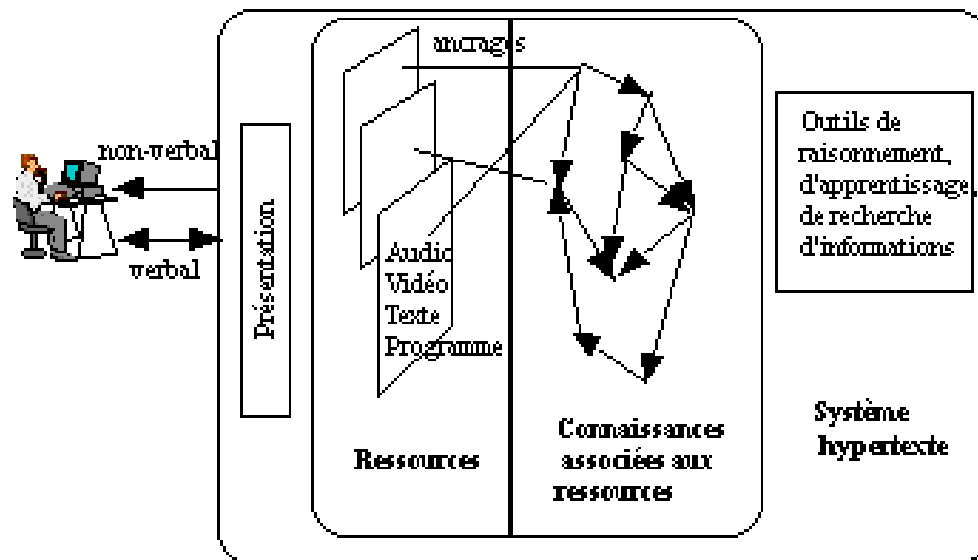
ancrages

non-verbal

verbal

Présentation

Audio
Vidéo
Texte
Programme

Outils de raisonnement, d'apprentissage, de recherche d'informations

Ressources

Connaissances associées aux ressources

Système hypertexte